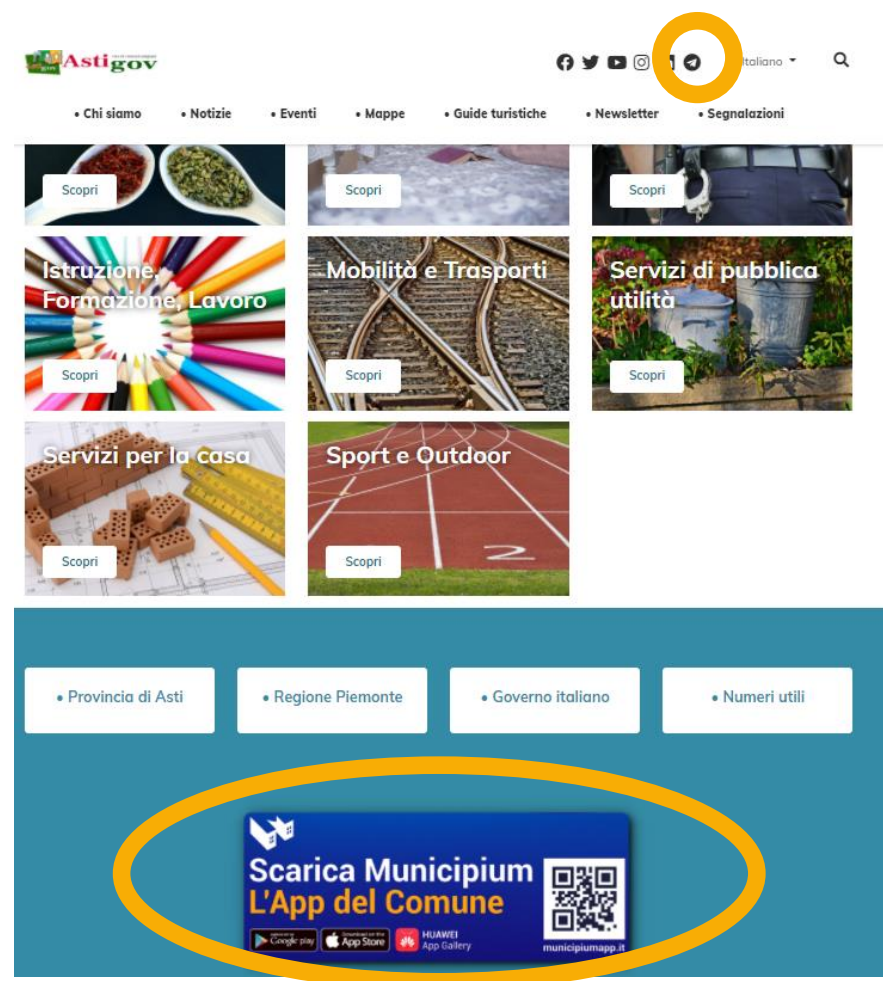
Astigov

Italiano

• Chi siamo • Notizie • Eventi • Mappe • Guide turistiche • Newsletter • Segnalazioni

Scopri

Scopri

Scopri

Istruzione, Formazione, Lavoro

Scopri

Mobilità e Trasporti

Scopri

Servizi di pubblica utilità

Scopri

Servizi per la casa

Scopri

Sport e Outdoor

Scopri

• Provincia di Asti

• Regione Piemonte

• Governo italiano

• Numeri utili

Scarica Municipium
L'App del Comune

Google play

App Store

HUAWEI App Gallery

municipiumapp.it